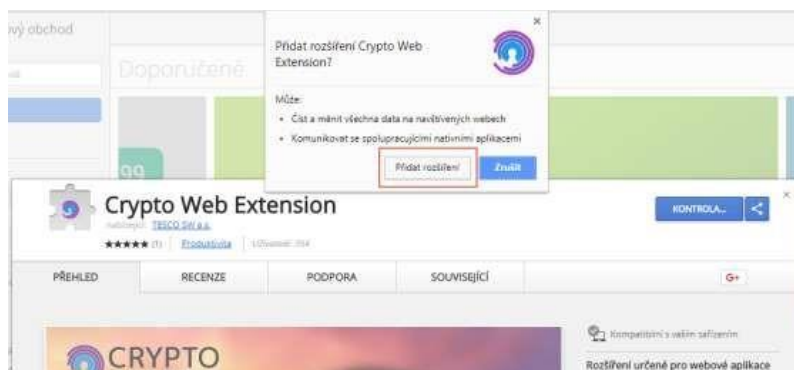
ový obchod

Doporučené

Přidat rozšíření Crypto Web Extension?

×

Může:

• Číst a měnit všechna data na navštívených webech

• Komunikovat se spolupracujícími nativními aplikacemi

Přidat rozšíření

Zrušit

gg

Crypto Web Extension

Nabízející: TESCO SW a.s.

★★★★★ (1) | Produktivita | Uživatelé: 354

KONTROLA...

×

PŘEHLED

RECENZE

PODPORA

SOUVISEJÍCÍ

G+

Kompatibilní s vaším zařízením

CRYPTO

Rozšíření určené pro webové aplikace